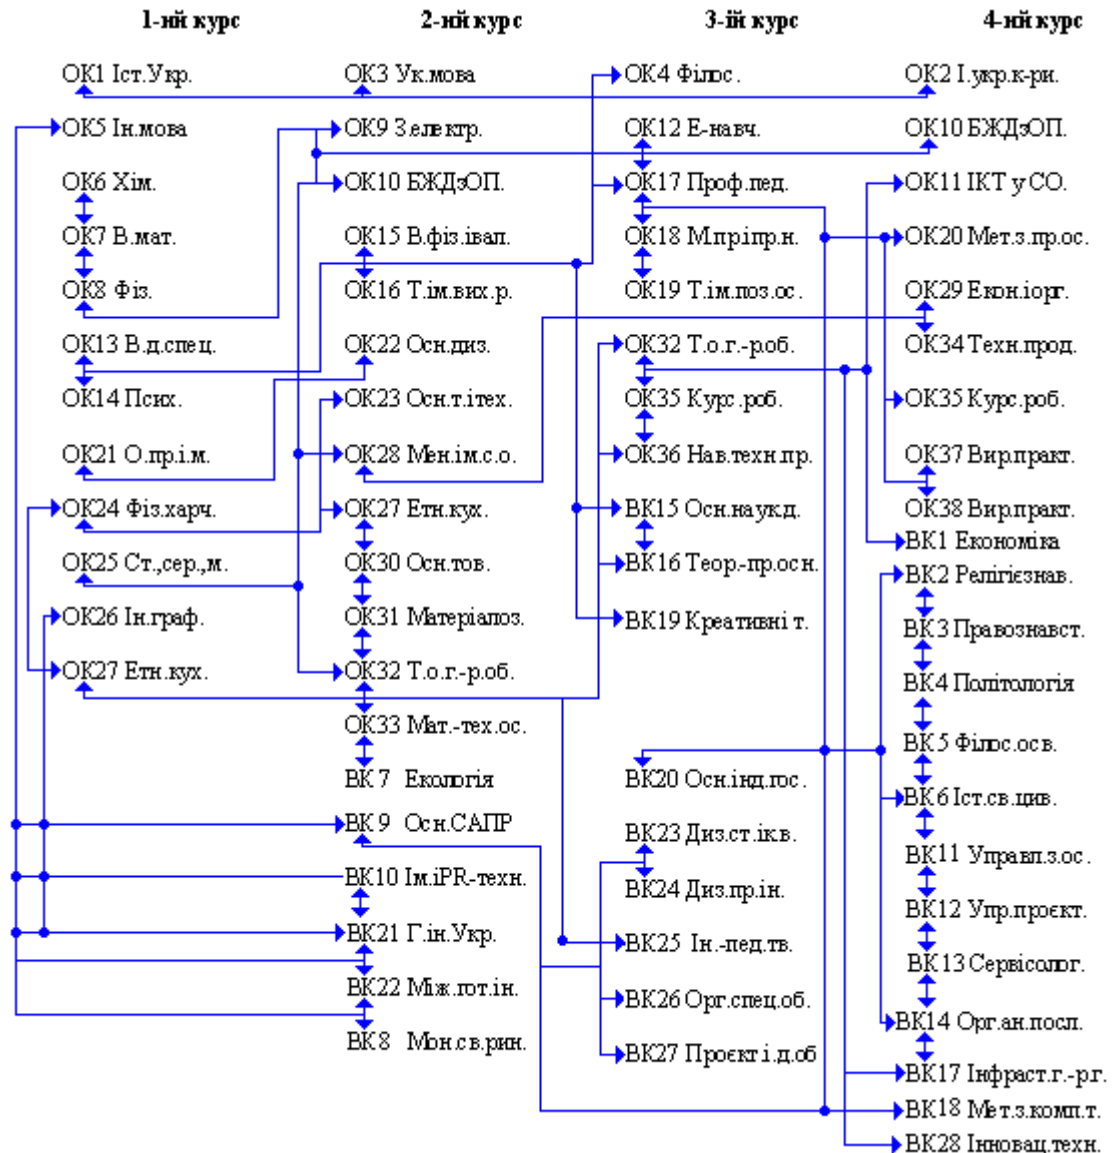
1-ий курс

ОК1 Іст.Укр.
ОК5 Ін.мова
ОК6 Хім.
ОК7 В.мат.
ОК8 Фіз.
ОК13 В.д.спец.
ОК14 Псих.
ОК21 О.пр.і.м.
ОК24 Фіз.харч.
ОК25 Ст.,сер.,м.
ОК26 Ін.граф.
ОК27 Етн.кух.

2-ий курс

ОК3 Ук.мова
ОК9 З.електр.
ОК10 БЖДзОП.
ОК15 В.фіз.івал.
ОК16 Т.ім.вих.р.
ОК22 Осн.диз.
ОК23 Осн.т.ітех.
ОК28 Мен.ім.с.о.
ОК27 Етн.кух.
ОК30 Осн.тов.
ОК31 Матеріалоз.
ОК32 Т.о.г.-р.об.
ОК33 Мат.-тех.ос.
ВК 7 Екологія
ВК 9 Осн.САПР
ВК10 Ім.іPR-техн.
ВК21 Г.ін.Укр.
ВК22 Між.гот.ін.
ВК8 Мон.св.рин.

3-ій курс

ОК4 Філос.
ОК12 Е-навч.
ОК17 Проф.пед.
ОК18 М.пріпр.н.
ОК19 Т.ім.поз.ос.
ОК32 Т.о.г.-роб.
ОК35 Курс.роб.
ОК36 Нав.техн.пр.
ВК15 Осн.наук.д.
ВК16 Теор.-пр.осн.
ВК19 Креативні т.
ВК20 Осн.інд.гос.
ВК23 Диз.ст.ік.в.
ВК24 Диз.пр.ін.
ВК25 Ін.-пед.тв.
ВК26 Орг.спец.об.
ВК27 Проєкт.і.д.об

4-ий курс

ОК2 І.укр.к-ри.
ОК10 БЖДзОП.
ОК11 ІКТ у СО.
ОК20 Мет.з.пр.ос.
ОК29 Екон.іорг.
ОК34 Техн.прод.
ОК35 Курс.роб.
ОК37 Вир.практ.
ОК38 Вир.практ.
ВК1 Економіка
ВК2 Релігієзнав.
ВК3 Правознавст.
ВК4 Політологія
ВК5 Філос.осв.
ВК6 Іст.св.цив.
ВК11 Управл.з.ос.
ВК12 Упр.проєкт.
ВК13 Сервісолог.
ВК14 Орг.ан.посл.
ВК17 Інфраст.г.-р.г.
ВК18 Мет.з.комп.т.
ВК28 Інновац.техн.